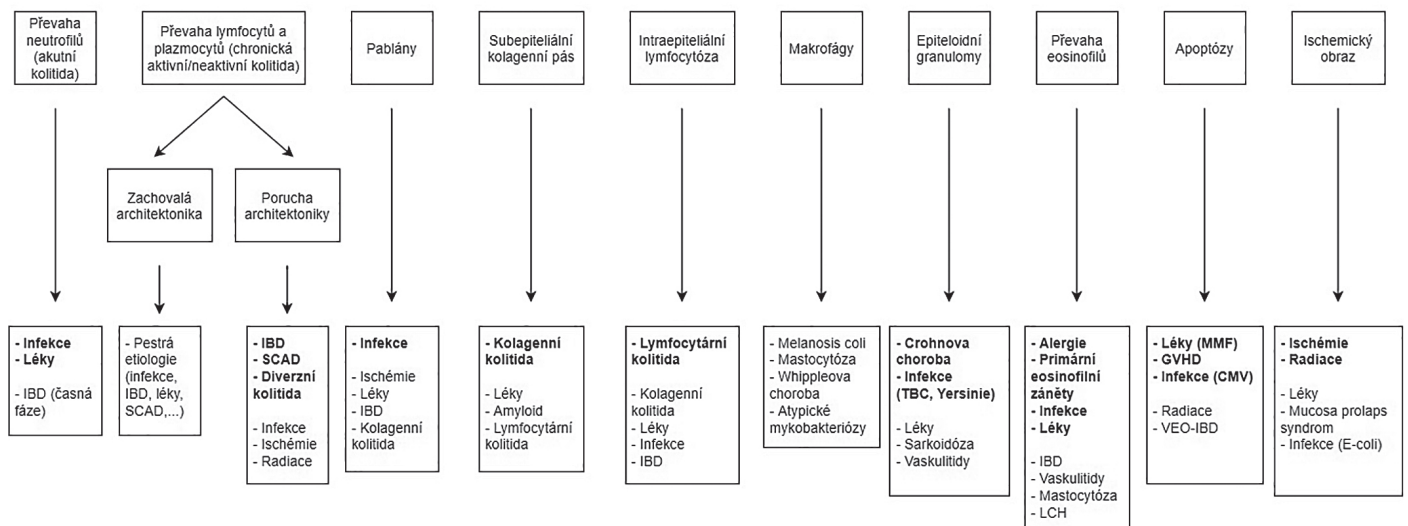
Převaha neutrofilů (akutní kolitida)

- Infekce
- Léky

- IBD (časná fáze)

Převaha lymfocytů a plazmocytů (chronická aktivní/neaktivní kolitida)

Zachovalá architektonika

- Pestrá etiologie (infekce, IBD, léky, SCAD,...)

Porucha architektoniky

- IBD
- SCAD
- Diverzní kolitida

- Infekce
- Ischémie
- Radiace

Pablány

- Infekce

- Ischémie
- Léky
- IBD
- Kolagenní kolitida

Subepiteliální kolagenní pás

- Kolagenní kolitida

- Léky
- Amyloid
- Lymfocytární kolitida

Intraepiteliální lymfocytóza

- Lymfocytární kolitida

- Kolagenní kolitida
- Léky
- Infekce
- IBD

Makrofágy

- Melanosis coli
- Mastocytóza
- Whippleova choroba
- Atypické mykobakteriózy

Epiteloidní granulomy

- Crohnova choroba
- Infekce (TBC, Yersinie)

- Léky
- Sarkoidóza
- Vaskulitidy

Převaha eosinofilů

- Alergie
- Primární eosinofilní záněty
- Infekce
- Léky

- IBD
- Vaskulitidy
- Mastocytóza
- LCH

Apoptózy

- Léky (MMF)
- GVHD
- Infekce (CMV)

- Radiace
- VEO-IBD

Ischemický obraz

- Ischémie
- Radiace

- Léky
- Mucosa prolaps syndrom
- Infekce (E-coli)